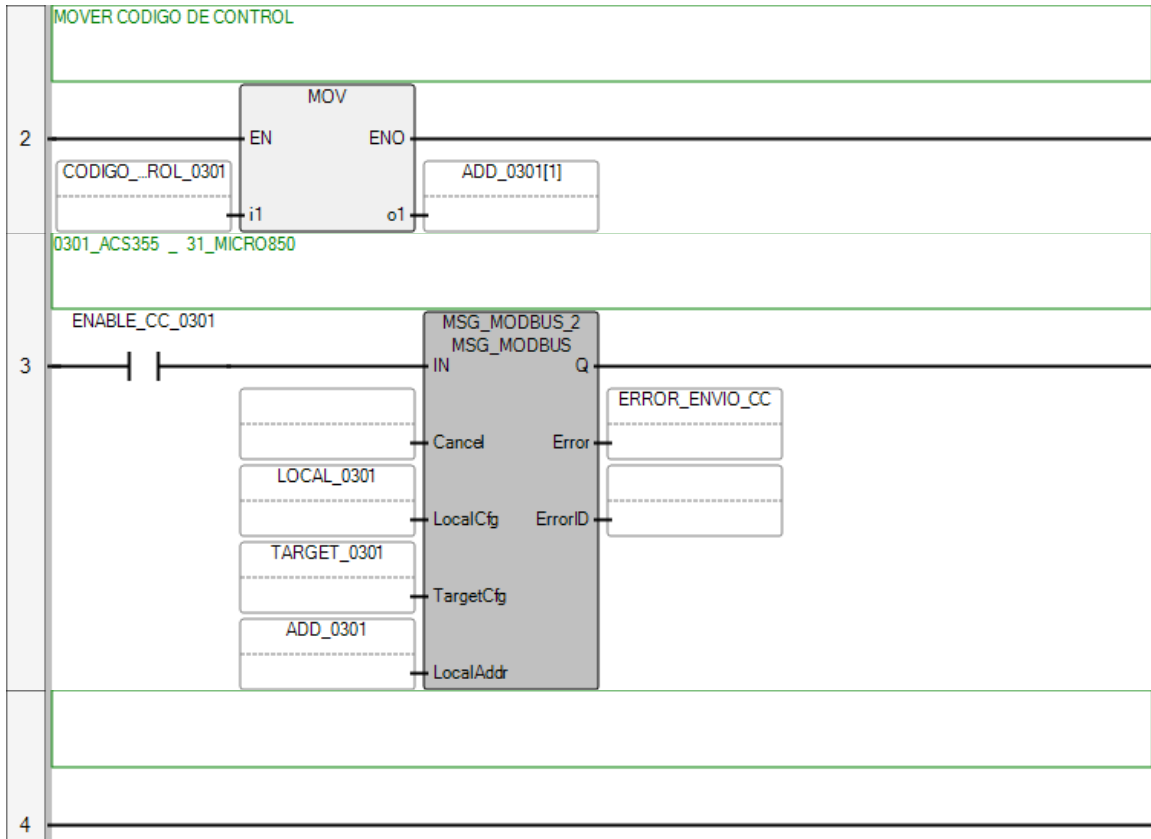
MOVER CODIGO DE CONTROL

2

MOV

EN

ENO

CODIGO_...ROL_0301

i1

o1

ADD_0301[1]

0301_ACS355 _ 31_MICRO850

ENABLE_CC_0301

3

MSG_MODBUS_2
MSG_MODBUS

IN

Q

Cancel

Error

ERROR_ENVIO_CC

LOCAL_0301

LocalCfg

ErrorID

TARGET_0301

TargetCfg

ADD_0301

LocalAddr

4